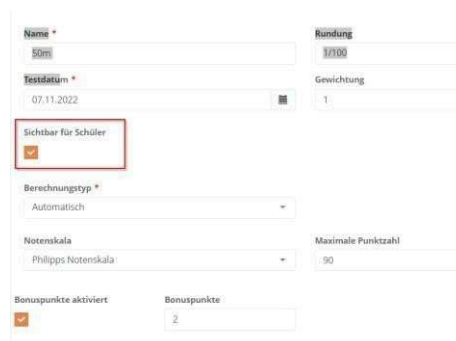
Name *
50m

Rundung
1/100

Testdatum *
07.11.2022

Gewichtung
1

Sichtbar für Schüler

Berechnungstyp *
Automatisch

Notenskala
Philipps Notenskala

Maximale Punktzahl
90

Bonuspunkte aktiviert

Bonuspunkte
2